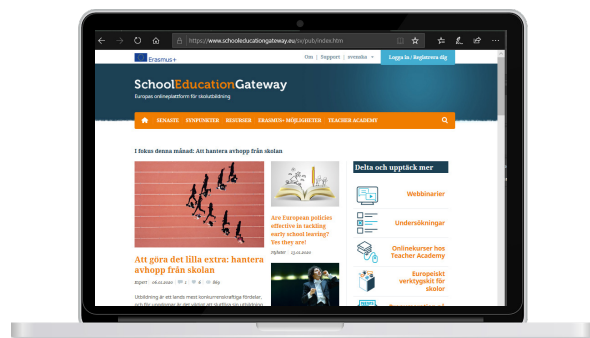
https://www.schooleducationgateway.eu/sv/pub/index.htm

Erasmus+

Om | Support | svenska

Logga in / Registrera dig

SchoolEducationGateway

Europas onlineplattform för skolutbildning

SENASTE SYNPUNKTER RESURSER ERASMUS+ MÖJLIGHETER TEACHER ACADEMY

I fokus denna månad: Att hantera avhopp från skolan

Att göra det lilla extra: hantera avhopp från skolan

Expert 06.01.2020 1 6

Utbildning är att lands mest konkurrenskraftiga fördelar, och för ungdomar är det viktigt att slutföra sin utbildning

Are European policies effective in tackling early school leaving? Yes they are!

Nyheter 13.01.2020

Delta och upptäck mer

Webbinarier

Undersökningar

Onlinekurser hos Teacher Academy

Europeiskt verktygskit för skolor